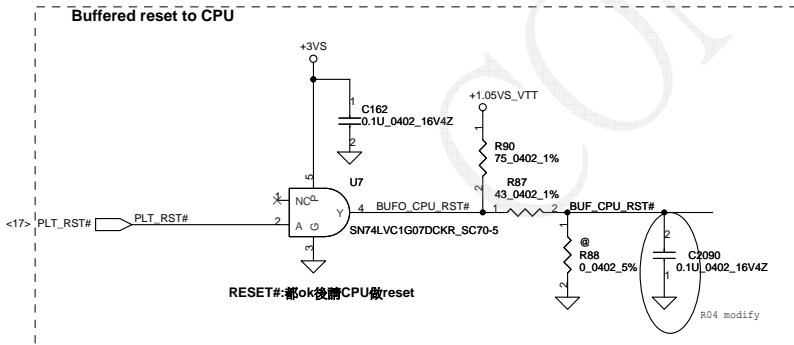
Buffered reset to CPU

+3VS

1
C162
0.1U_0402_16V4Z
2

+1.05VS_VTT

1
R90
75_0402_1%
2

R87
43_0402_1%

U7

5
NC P
Y
A G
3

<17> PLT_RST# PLT_RST#

2

BUFO_CPU_RST# 1 2 BUF_CPU_RST#

SN74LVC1G07DCKR_SC70-5

1
@
R88
0_0402_5%
2

2
C2090
0.1U_0402_16V4Z
1

RESET#:都ok後請CPU做reset

R04 modify